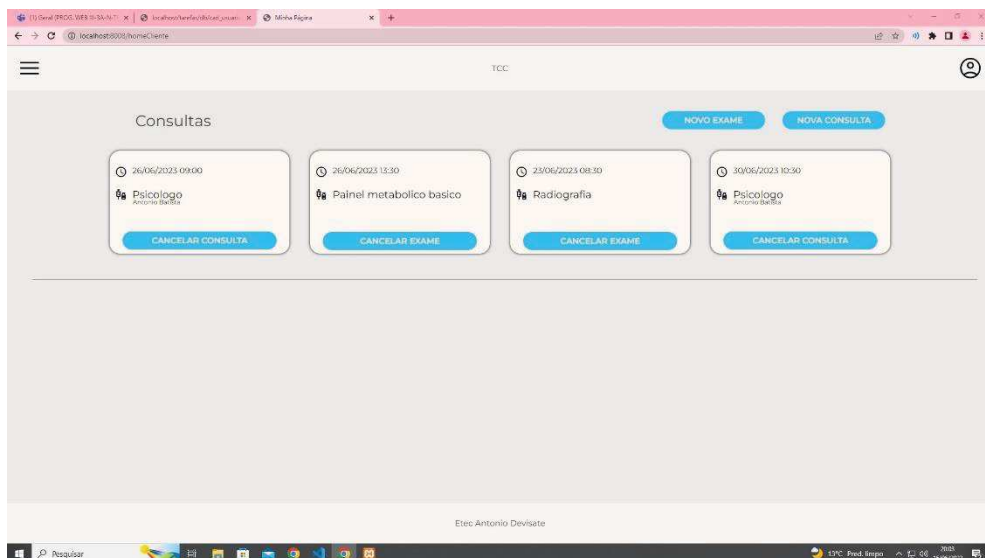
(1) Geral (PROG. WEB III-3A-N-T) | localhost/tarefas/deletar_usuario | Minha Página
localhost:8000/homeCliente

TCC

Consultas

NOVO EXAME
NOVA CONSULTA

26/06/2023 09:00
Psicologo
Antonio Batista
CANCELAR CONSULTA

26/06/2023 13:30
Painel metabolico basico
CANCELAR EXAME

23/06/2023 08:30
Radiografia
CANCELAR EXAME

30/06/2023 10:30
Psicologo
Antonio Batista
CANCELAR CONSULTA

Etec Antonio Devisate

Pesquisar
13°C Pred. limpo 20:03